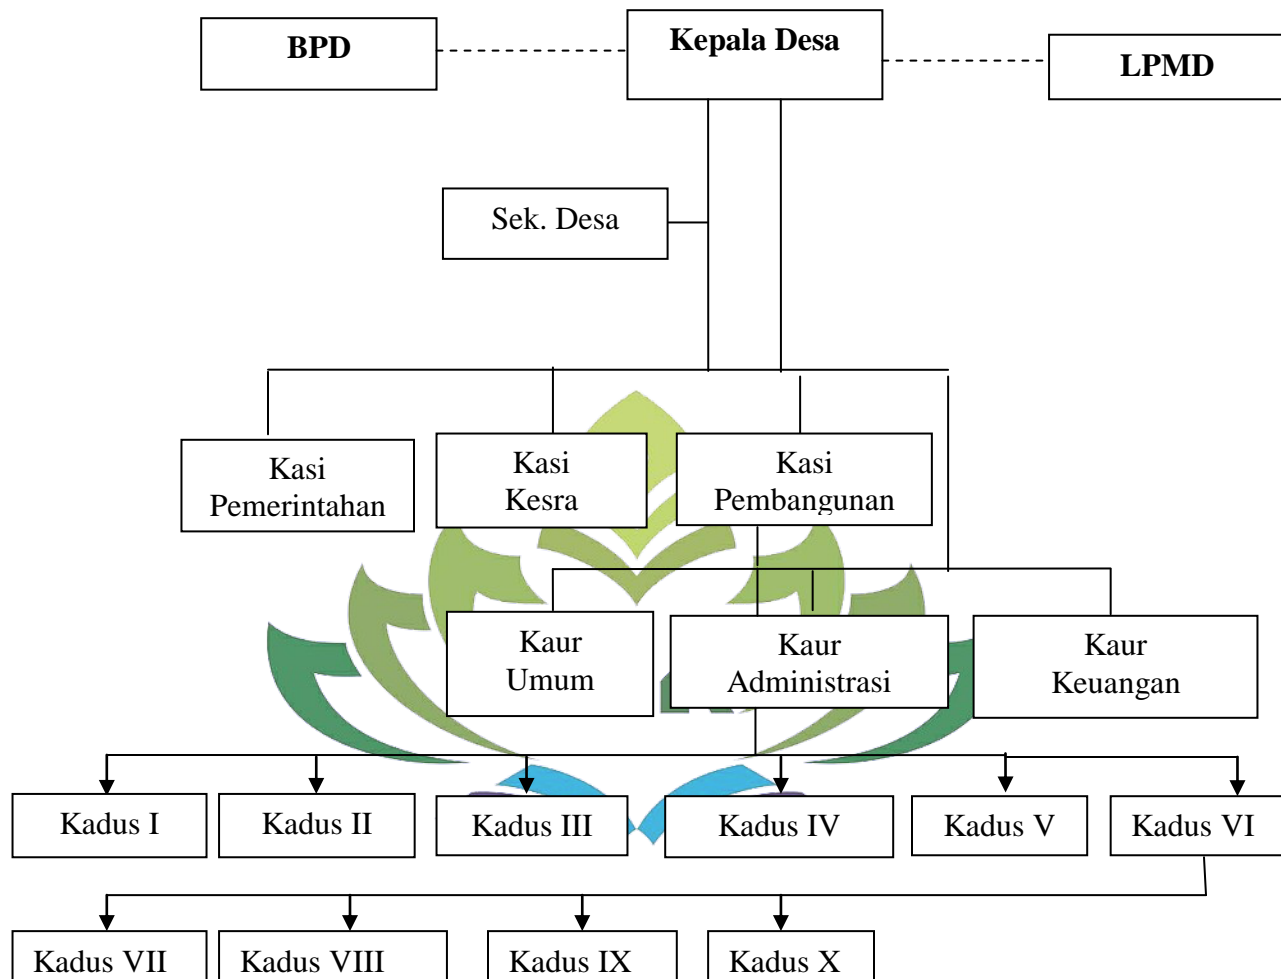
BPD

Kepala Desa

LPMD

Sek. Desa

Kasi Pemerintahan

Kasi Kesra

Kasi Pembangunan

Kaur Umum

Kaur Administrasi

Kaur Keuangan

Kadus I

Kadus II

Kadus III

Kadus IV

Kadus V

Kadus VI

Kadus VII

Kadus VIII

Kadus IX

Kadus X